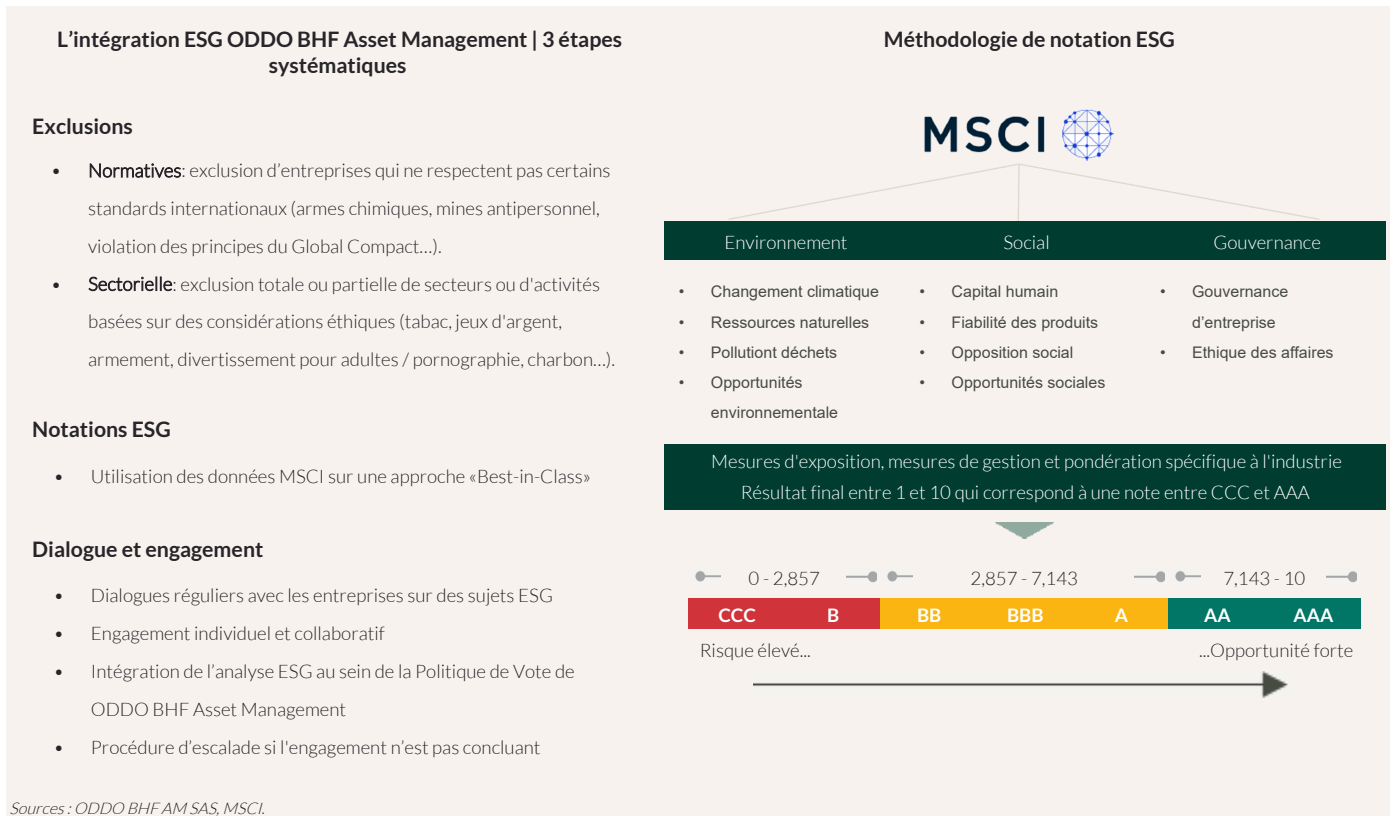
L’intégration ESG ODDO BHF Asset Management | 3 étapes systématiques

Exclusions

- Normatives: exclusion d’entreprises qui ne respectent pas certains standards internationaux (armes chimiques, mines antipersonnel, violation des principes du Global Compact…).
- Sectorielle: exclusion totale ou partielle de secteurs ou d'activités basées sur des considérations éthiques (tabac, jeux d'argent, armement, divertissement pour adultes / pornographie, charbon…).

Notations ESG

- Utilisation des données MSCI sur une approche «Best-in-Class»

Dialogue et engagement

- Dialogues réguliers avec les entreprises sur des sujets ESG
- Engagement individuel et collaboratif
- Intégration de l’analyse ESG au sein de la Politique de Vote de ODDO BHF Asset Management
- Procédure d’escalade si l'engagement n’est pas concluant

Méthodologie de notation ESG

MSCI

Environnement

- Changement climatique
- Ressources naturelles
- Pollutiont déchets
- Opportunités environnementale

Social

- Capital humain
- Fiabilité des produits
- Opposition social
- Opportunités sociales

Gouvernance

- Gouvernance d’entreprise
- Ethique des affaires

Mesures d'exposition, mesures de gestion et pondération spécifique à l'industrie
Résultat final entre 1 et 10 qui correspond à une note entre CCC et AAA

0 - 2,857 | 2,857 - 7,143 | 7,143 - 10

CCC B BB BBB A AA AAA

Risque élevé... ...Opportunité forte

Sources : ODDO BHF AM SAS, MSCI.